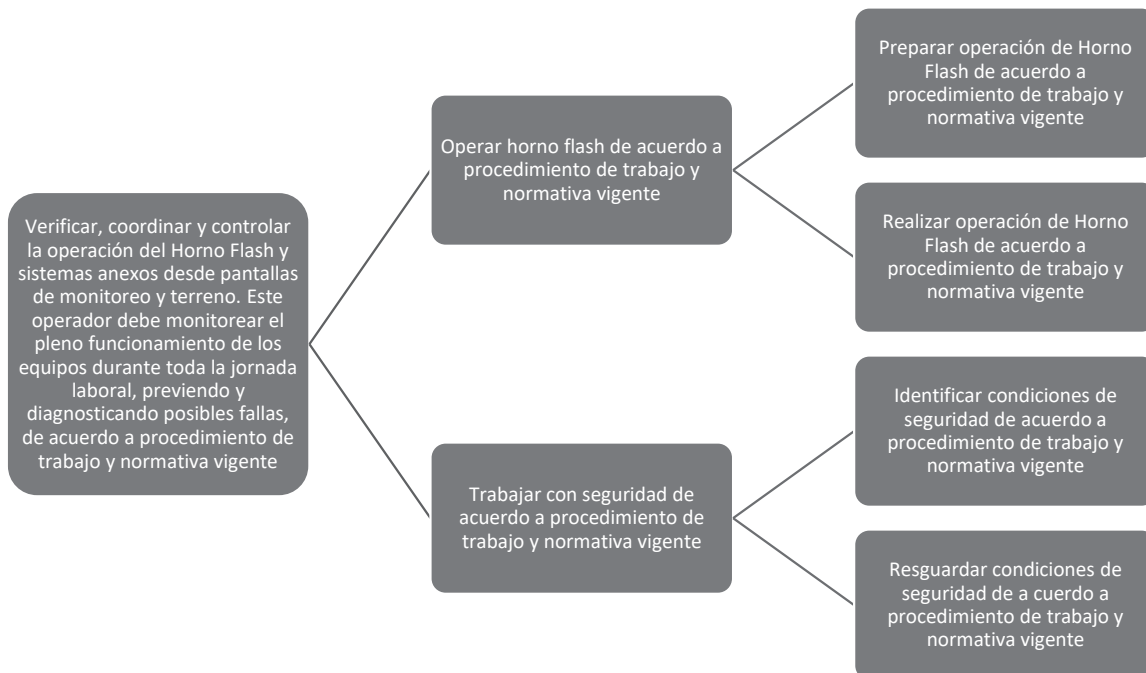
Verificar, coordinar y controlar la operación del Horno Flash y sistemas anexos desde pantallas de monitoreo y terreno. Este operador debe monitorear el pleno funcionamiento de los equipos durante toda la jornada laboral, previendo y diagnosticando posibles fallas, de acuerdo a procedimiento de trabajo y normativa vigente

Operar horno flash de acuerdo a procedimiento de trabajo y normativa vigente

Preparar operación de Horno Flash de acuerdo a procedimiento de trabajo y normativa vigente

Realizar operación de Horno Flash de acuerdo a procedimiento de trabajo y normativa vigente

Trabajar con seguridad de acuerdo a procedimiento de trabajo y normativa vigente

Identificar condiciones de seguridad de acuerdo a procedimiento de trabajo y normativa vigente

Resguardar condiciones de seguridad de a cuerdo a procedimiento de trabajo y normativa vigente